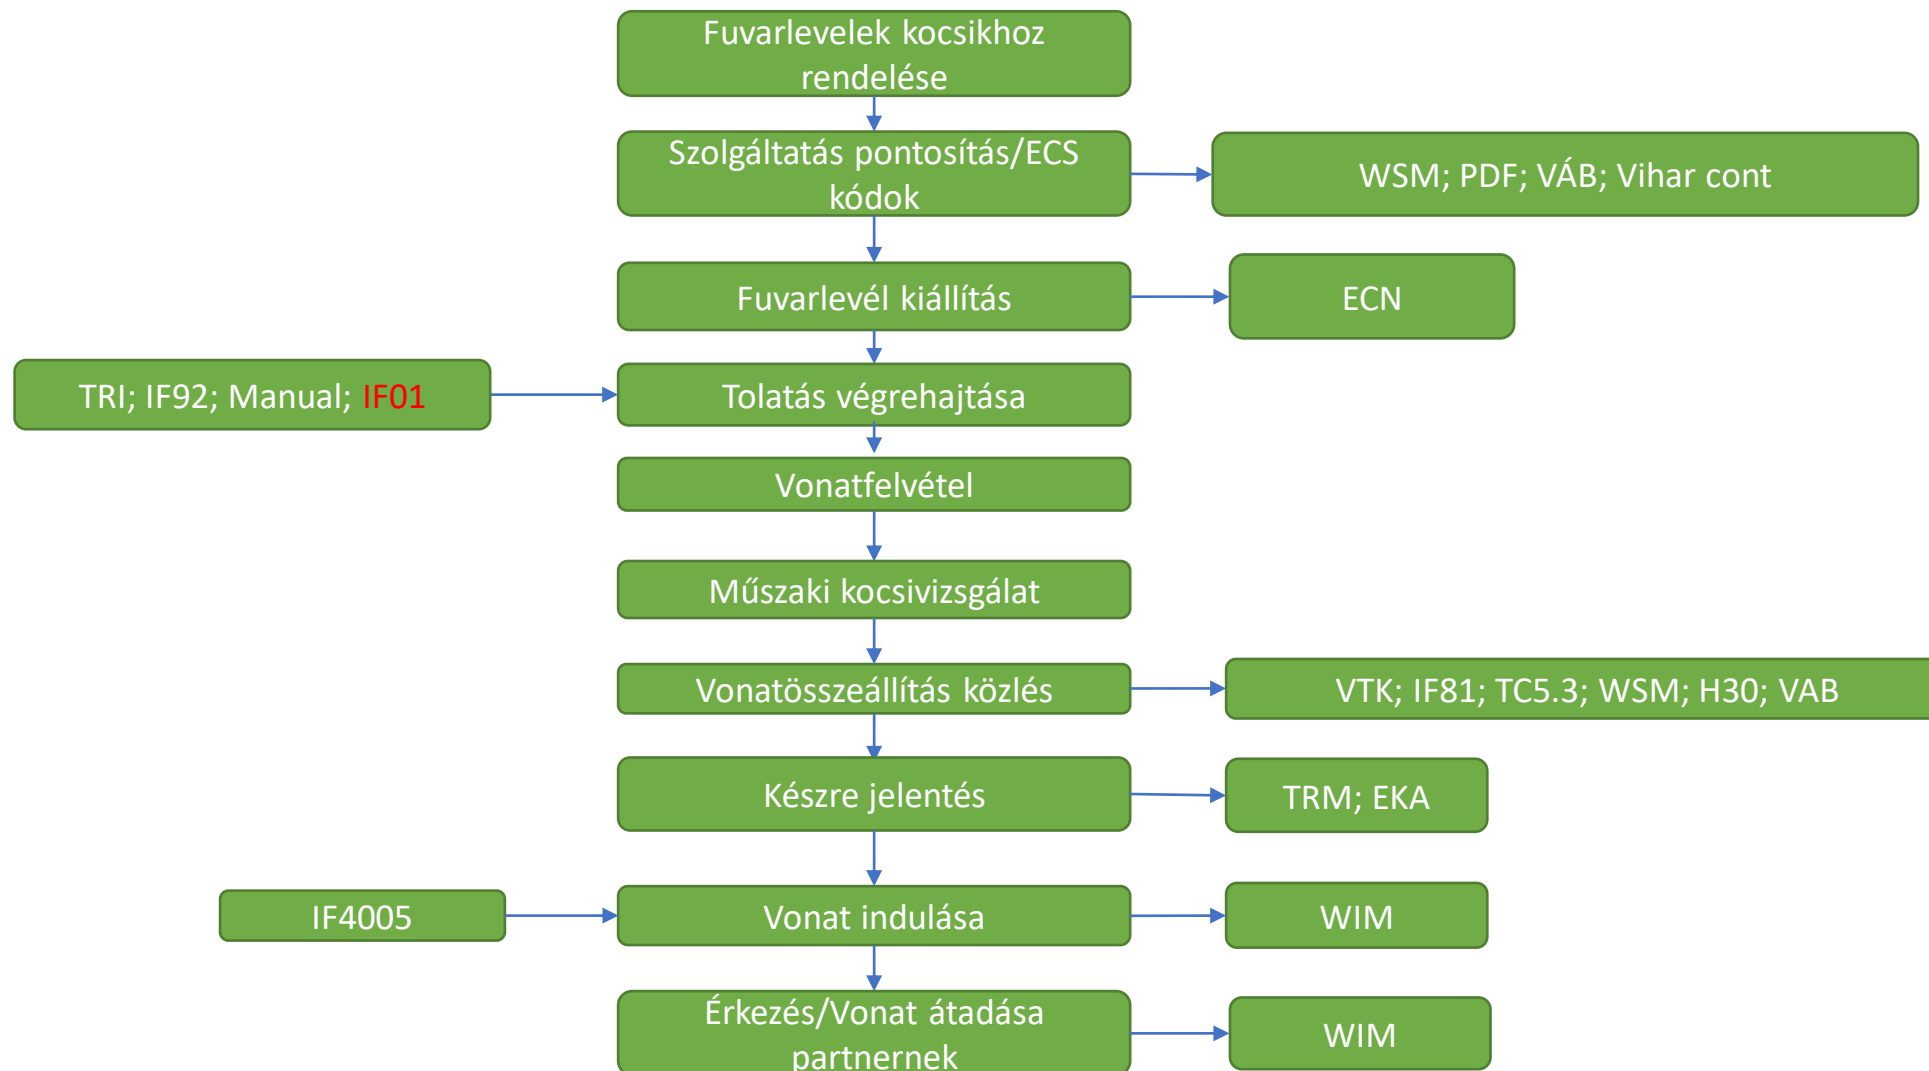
Fuvarlevelek kocsikhoz rendelése

Szolgáltatás pontosítás/ECS kódok

WSM; PDF; VÁB; Vihar cont

Fuvarlevél kiállítás

ECN

TRI; IF92; Manual; IF01

Tolatás végrehajtása

Vonatfelvétel

Műszaki kocsivizsgálat

Vonatösszeállítás közlés

VTK; IF81; TC5.3; WSM; H30; VAB

Készre jelentés

TRM; EKA

IF4005

Vonat indulása

WIM

Érkezés/Vonat átadása partnernek

WIM